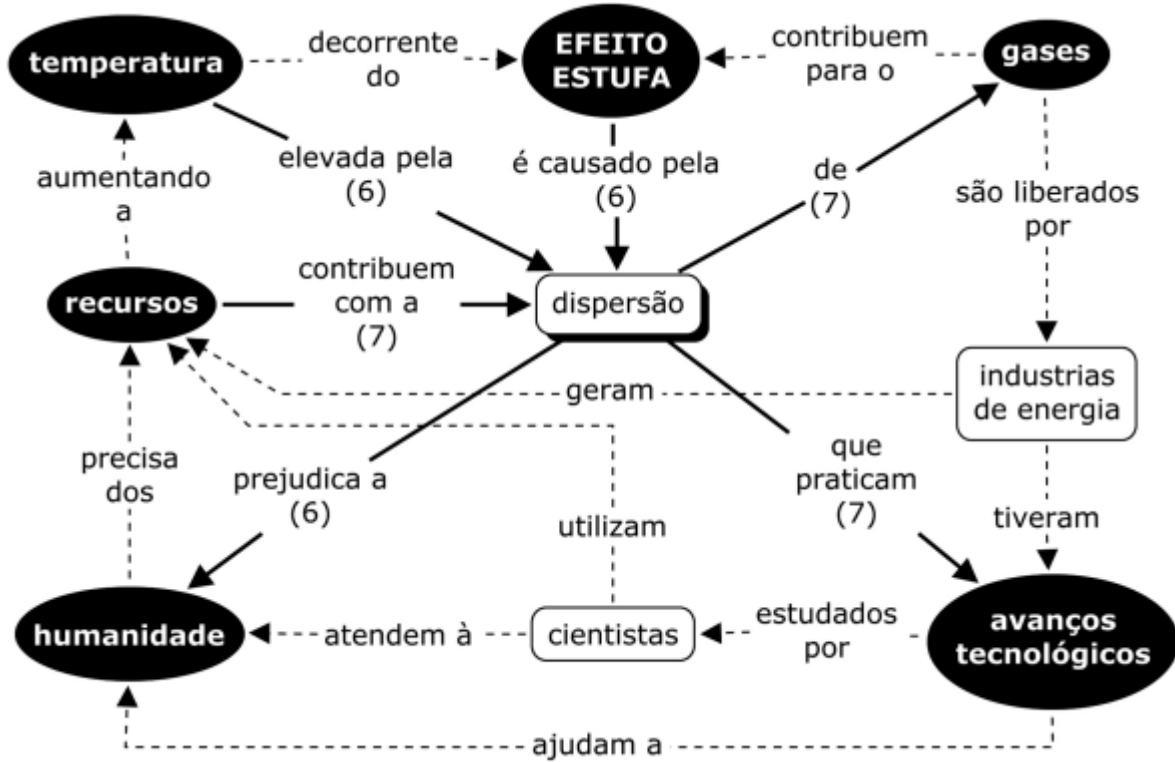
temperatura

decorrente do

EFEITO ESTUFA

contribuem para o

gases

aumentando a

elevada pela (6)

é causado pela (6)

de (7)

são liberados por

recursos

contribuem com a (7)

dispersão

geram

industrias de energia

precisa dos

prejudica a (6)

utilizam

que praticam (7)

tiveram

humanidade

atendem à

cientistas

estudados por

avanços tecnológicos

ajudam a